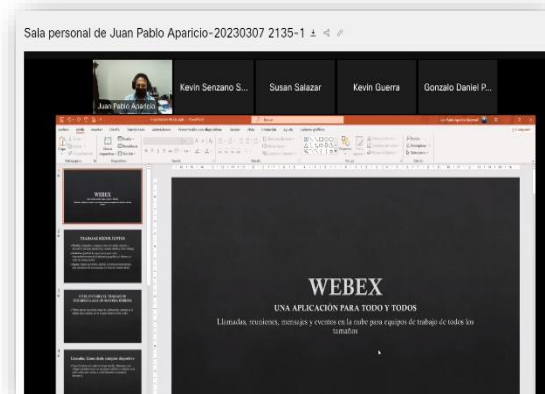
Sala personal de Juan Pablo Aparicio-20230307 2135-1

Juan Pablo Aparicio

Kevin Senzano S...

Susan Salazar

Kevin Guerra

Gonzalo Daniel P...

WEBEX

TRABAJAS MEDIOS JUNTOS

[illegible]

Llamadas, Llamo desde cualquier dispositivo

WEBEX

UNA APLICACIÓN PARA TODO Y TODOS

Llamadas, reuniones, mensajes y eventos en la nube para equipos de trabajo de todos los tamaños